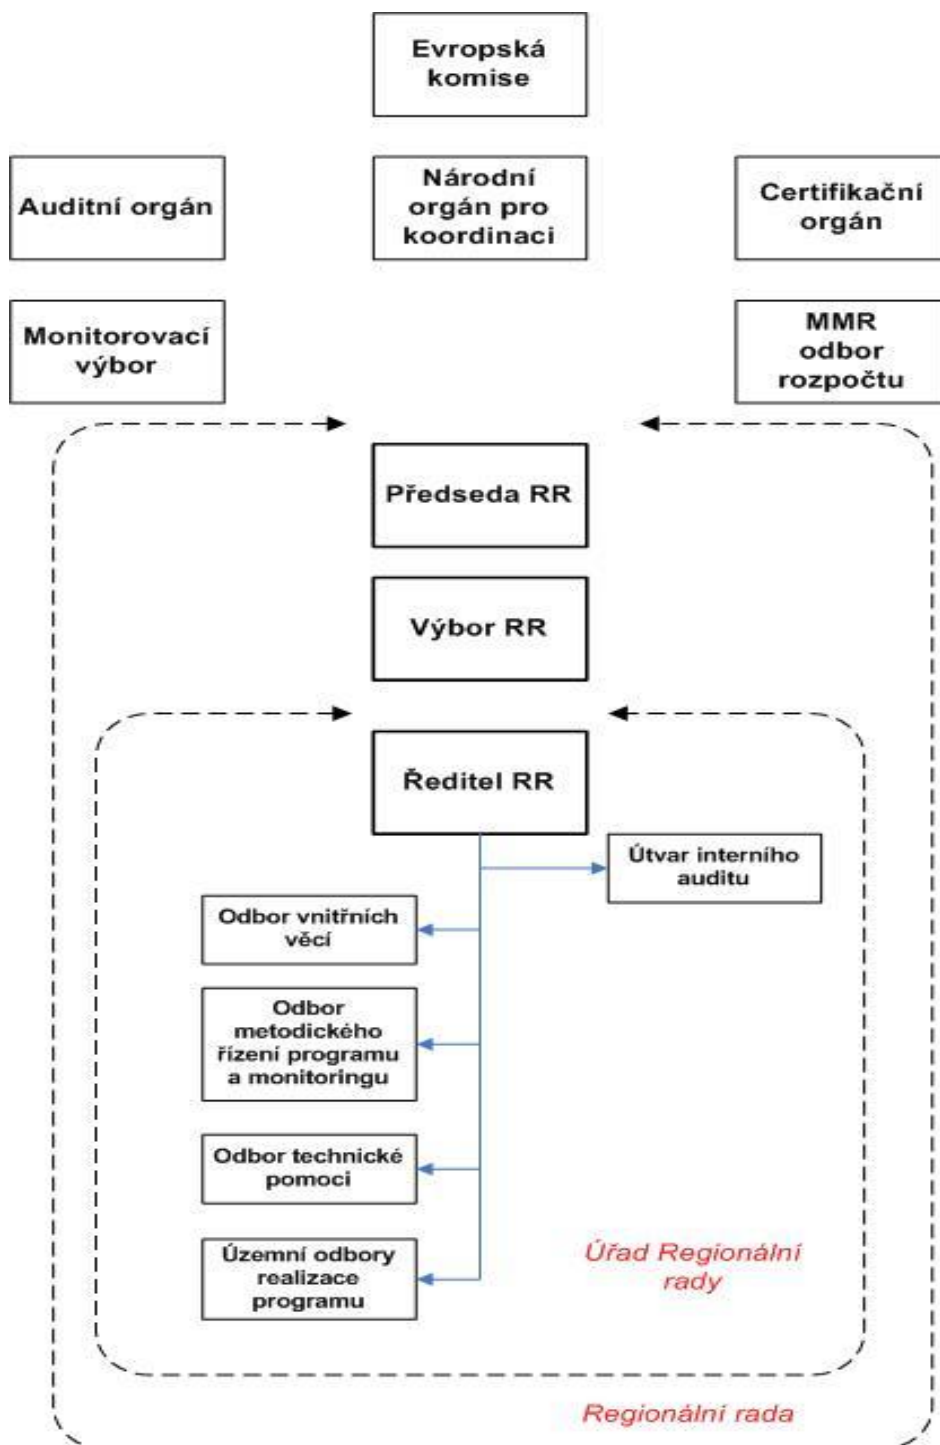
Evropská komise

Auditní orgán

Národní orgán pro koordinaci

Certifikační orgán

Monitorovací výbor

MMR odbor rozpočtu

Předseda RR

Výbor RR

Ředitel RR

Útvar interního auditu

Odbor vnitřních věcí

Odbor metodického řízení programu a monitoringu

Odbor technické pomoci

Územní odbory realizace programu

Úřad Regionální rady

Regionální rada